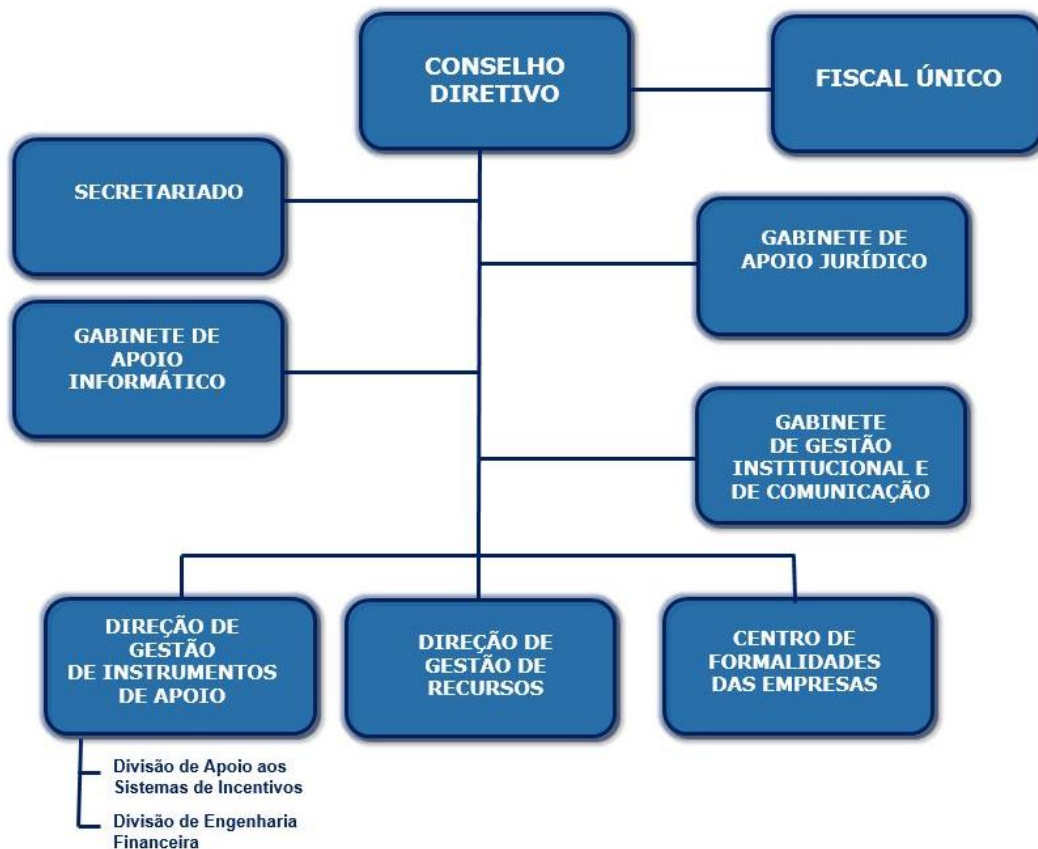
CONSELHO DIRETIVO

FISCAL ÚNICO

SECRETARIADO

GABINETE DE APOIO JURÍDICO

GABINETE DE APOIO INFORMÁTICO

GABINETE DE GESTÃO INSTITUCIONAL E DE COMUNICAÇÃO

DIREÇÃO DE GESTÃO DE INSTRUMENTOS DE APOIO

DIREÇÃO DE GESTÃO DE RECURSOS

CENTRO DE FORMALIDADES DAS EMPRESAS

Divisão de Apoio aos Sistemas de Incentivos

Divisão de Engenharia Financeira